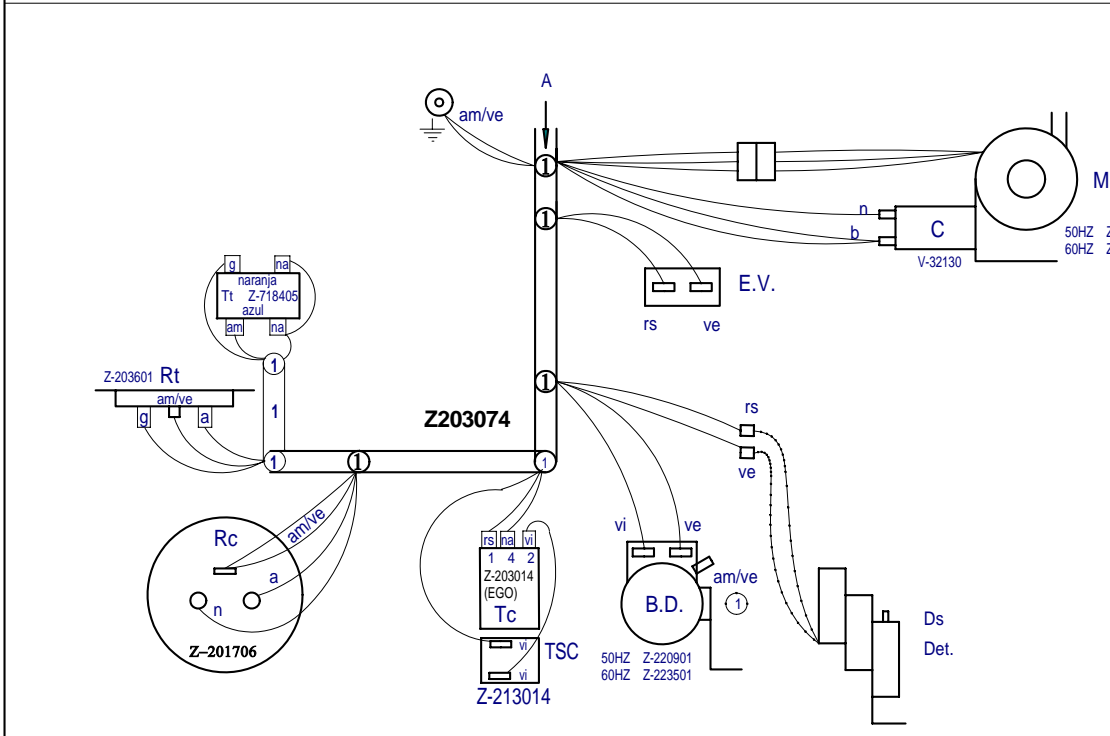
A

am/ve

1

1

M

n

b

C

50HZ Z
60HZ Z

V-32130

E.V.

rs ve

g na
naranja
Tt Z-718405
azul
am na

1

Z-203601 Rt
am/ve
g a

1

1

1

Z203074

1

rs

ve

1

Rc
am/ve
a
n

Z–201706

rs na vi
1 4 2
Z-203014
(EGO)
Tc

vi
vi
TSC

Z-213014

vi ve

am/ve

B.D.

1

50HZ Z-220901
60HZ Z-223501

Ds
Det.